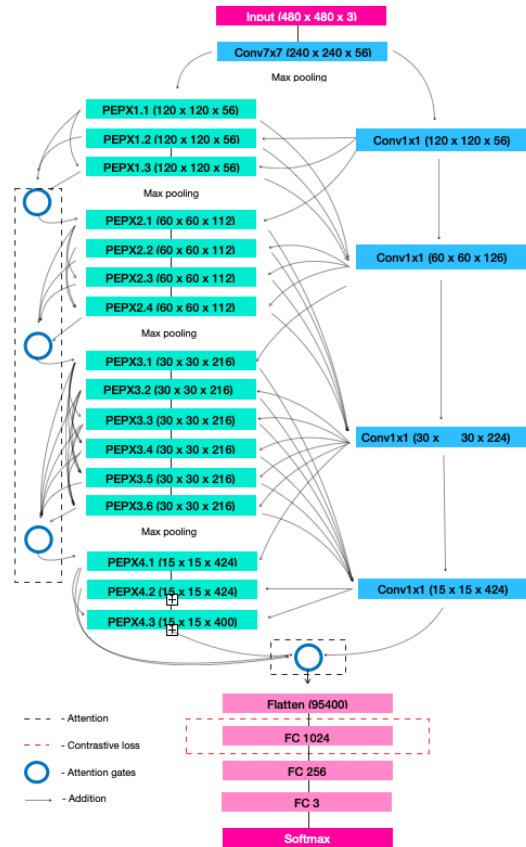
Input (480 x 480 x 3)

Conv7x7 (240 x 240 x 56)

Max pooling

PEPX1.1 (120 x 120 x 56)

PEPX1.2 (120 x 120 x 56)

PEPX1.3 (120 x 120 x 56)

Conv1x1 (120 x 120 x 56)

Max pooling

PEPX2.1 (60 x 60 x 112)

PEPX2.2 (60 x 60 x 112)

PEPX2.3 (60 x 60 x 112)

PEPX2.4 (60 x 60 x 112)

Conv1x1 (60 x 60 x 126)

Max pooling

PEPX3.1 (30 x 30 x 216)

PEPX3.2 (30 x 30 x 216)

PEPX3.3 (30 x 30 x 216)

PEPX3.4 (30 x 30 x 216)

PEPX3.5 (30 x 30 x 216)

PEPX3.6 (30 x 30 x 216)

Conv1x1 (30 x 30 x 224)

Max pooling

PEPX4.1 (15 x 15 x 424)

PEPX4.2 (15 x 15 x 424)

PEPX4.3 (15 x 15 x 400)

Conv1x1 (15 x 15 x 424)

Flatten (95400)

FC 1024

FC 256

FC 3

Softmax

- Attention

- Contrastive loss

- Attention gates

- Addition